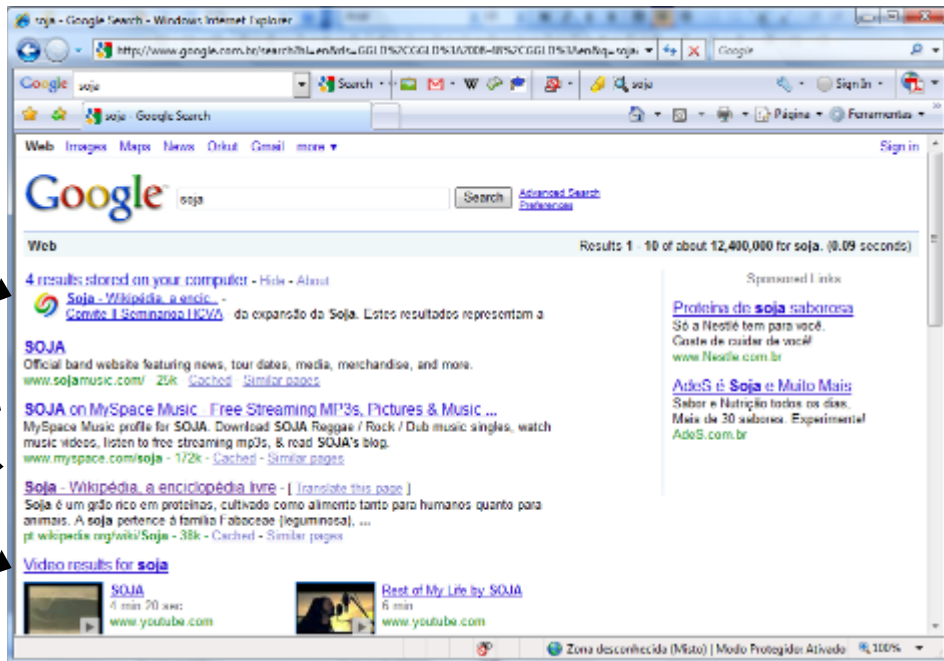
soja - Google Search - Windows Internet Explorer

http://www.google.com.br/search?hl=en&rls=GGLD%2CGGLD%3A2008-08%2CGGLD%3Aen&q=soja

Google

Google soja

Search

Sign In

soja - Google Search

Página Ferramentas

Web Images Maps News Orkut Gmail more ▾

Sign in

Google

soja

Search

Advanced Search
Preferences

Web

Results 1 - 10 of about 12,400,000 for soja. (0.09 seconds)

4 results stored on your computer - Hide - About

Soja - Wikipédia, a encic... -
Convite II Seminario HCVA da expansão da Soja. Estes resultados representam a

SOJA
Official band website featuring news, tour dates, media, merchandise, and more.
www.sojamusic.com/ 25k - Cached - Similar pages

SOJA on MySpace Music - Free Streaming MP3s, Pictures & Music ...
MySpace Music profile for SOJA. Download SOJA Reggae / Rock / Dub music singles, watch music videos, listen to free streaming mp3s, & read SOJA's blog.
www.myspace.com/soja - 172k - Cached - Similar pages

Soja - Wikipédia, a enciclopédia livre - [ Translate this page ]
Soja é um grão rico em proteínas, cultivado como alimento tanto para humanos quanto para animais. A soja pertence à família Fabaceae (leguminosa), ...
pt.wikipedia.org/wiki/Soja - 38k - Cached - Similar pages

Video results for soja

SOJA
4 min 20 sec
www.youtube.com

Rest of My Life by SOJA
6 min
www.youtube.com

Sponsored Links

Proteina de soja saborosa
Só a Nestlé tem para você.
Gosto de cuidar de você!
www.Nestle.com.br

AdeS é Soja e Muito Mais
Sabor e Nutrição todos os dias.
Mais de 30 sabores. Experimente!
AdeS.com.br

Zona desconhecida (Misto) | Modo Protegido: Ativado 100%